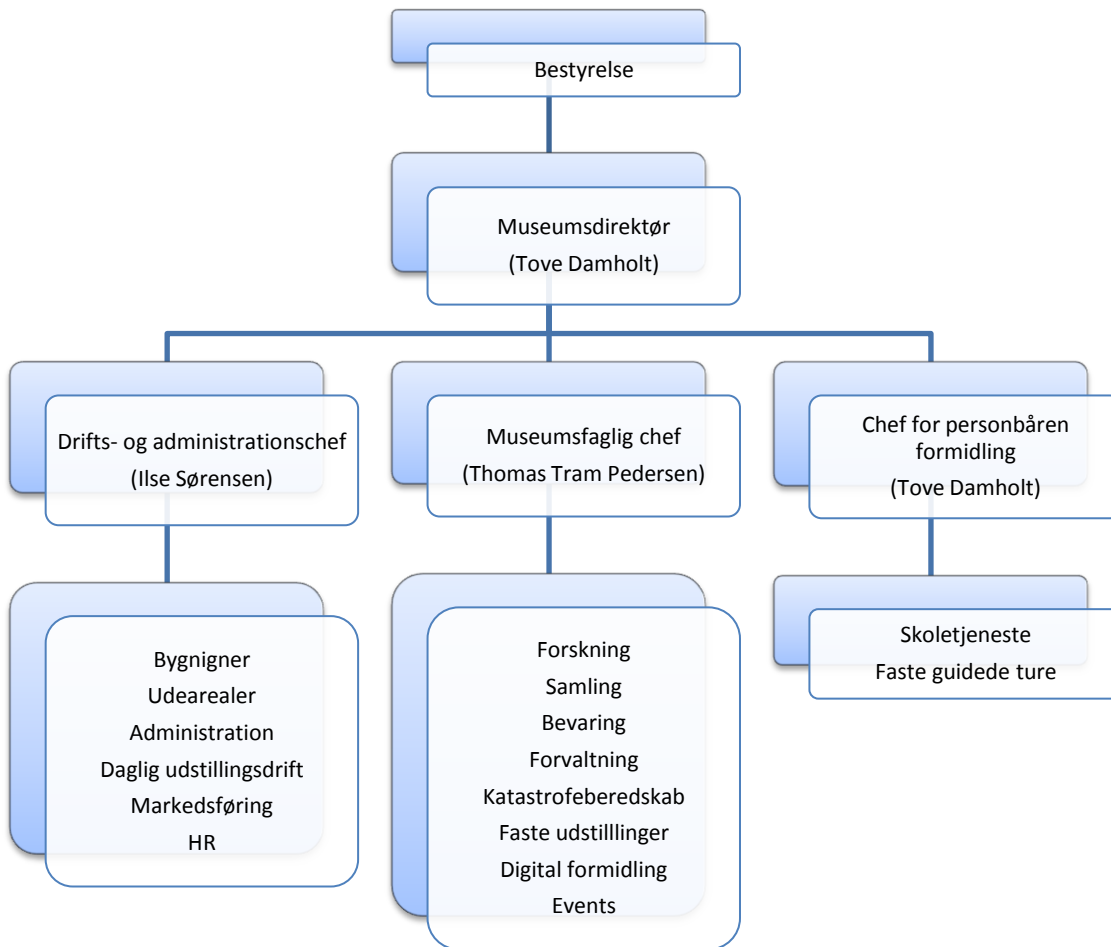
Bestyrelse

Museumsdirektør
(Tove Damholt)

Drifts- og administrationschef
(Ilse Sørensen)

Museumsfaglig chef
(Thomas Tram Pedersen)

Chef for personbåren formidling
(Tove Damholt)

Bygnigner
Udearealer
Administration
Daglig udstillingsdrift
Markedsføring
HR

Forskning
Samling
Bevaring
Forvaltning
Katastrofeberedskab
Faste udstilllinger
Digital formidling
Events

Skoletjeneste
Faste guidede ture